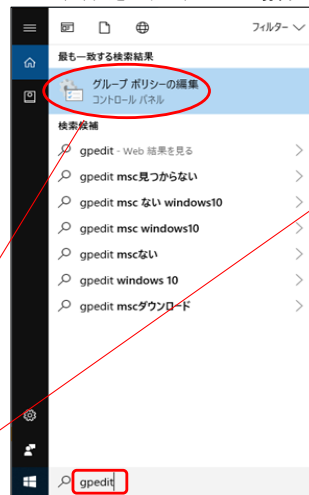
フィルター

最も一致する検索結果

グループ ポリシーの編集
コントロール パネル

検索候補

gpedit - Web 結果を見る

gpedit msc見つからない

gpedit msc ない windows10

gpedit msc windows10

gpedit mscない

gpedit windows 10

gpedit mscダウンロード

gpedit